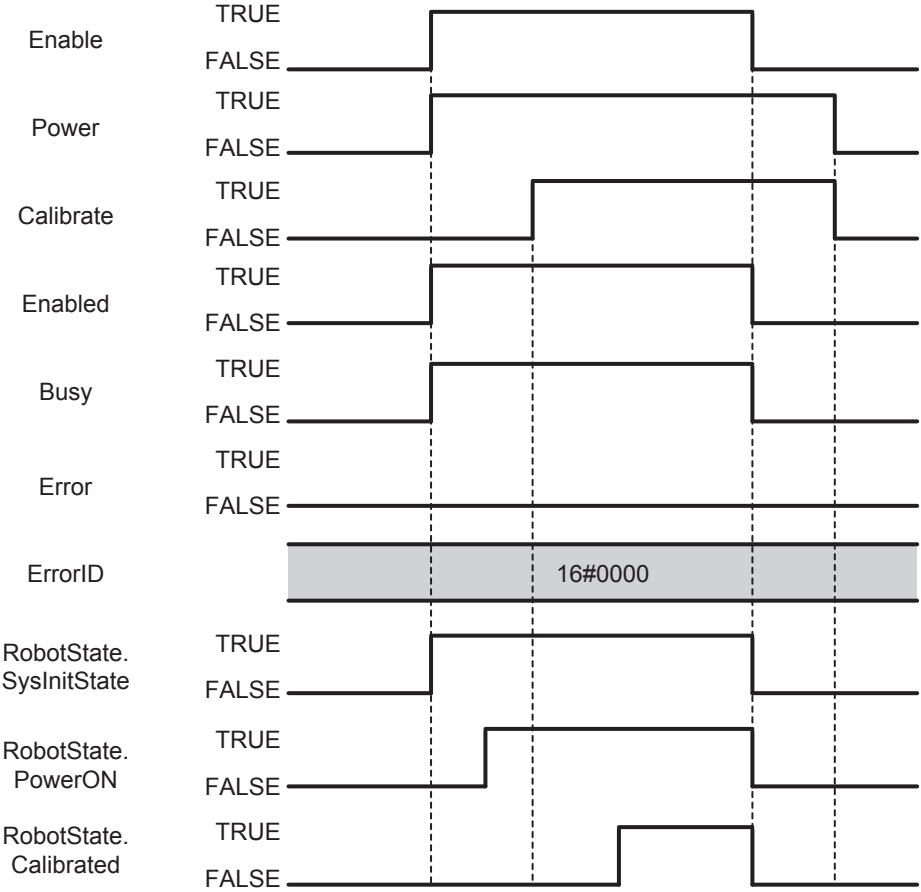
Enable
TRUE
FALSE

Power
TRUE
FALSE

Calibrate
TRUE
FALSE

Enabled
TRUE
FALSE

Busy
TRUE
FALSE

Error
TRUE
FALSE

ErrorID
16#0000

RobotState.
SysInitState
TRUE
FALSE

RobotState.
PowerON
TRUE
FALSE

RobotState.
Calibrated
TRUE
FALSE